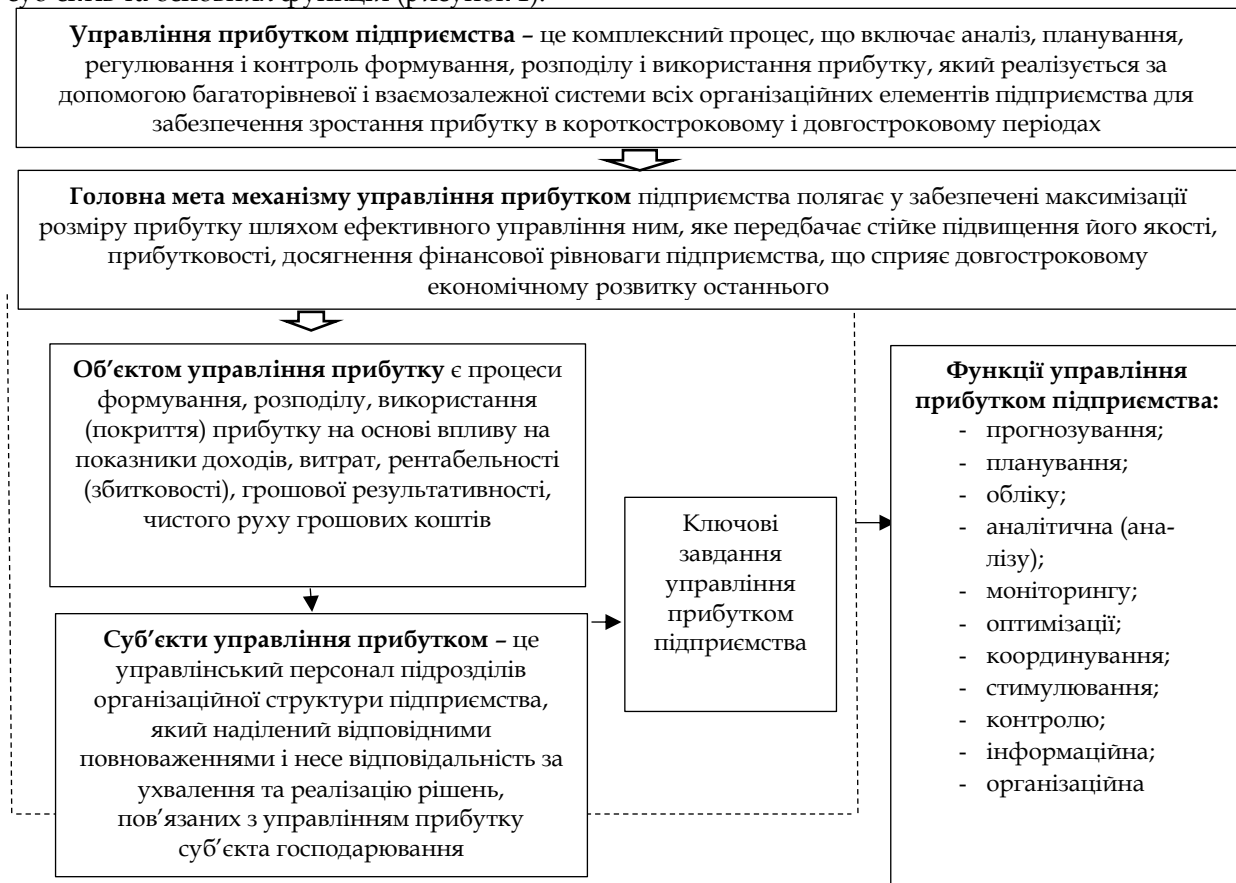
суб'єкти та основні функції (рисунок 1).

**Управління прибутком підприємства –** це комплексний процес, що включає аналіз, планування, регулювання і контроль формування, розподілу і використання прибутку, який реалізується за допомогою багаторівневої і взаємозалежної системи всіх організаційних елементів підприємства для забезпечення зростання прибутку в короткостроковому і довгостроковому періодах

**Головна мета механізму управління прибутком** підприємства полягає у забезпечені максимізації розміру прибутку шляхом ефективного управління ним, яке передбачає стійке підвищення його якості, прибутковості, досягнення фінансової рівноваги підприємства, що сприяє довгостроковому економічному розвитку останнього

**Об'єктом управління прибутку** є процеси формування, розподілу, використання (покриття) прибутку на основі впливу на показники доходів, витрат, рентабельності (збитковості), грошової результативності, чистого руху грошових коштів

**Суб'єкти управління прибутком –** це управлінський персонал підрозділів організаційної структури підприємства, який наділений відповідними повноваженнями і несе відповідальність за ухвалення та реалізацію рішень, пов'язаних з управлінням прибутку суб'єкта господарювання

Ключові завдання управління прибутком підприємства

**Функції управління прибутком підприємства:**
- прогнозування;
- планування;
- обліку;
- аналітична (аналізу);
- моніторингу;
- оптимізації;
- координування;
- стимулювання;
- контролю;
- інформаційна;
- організаційна